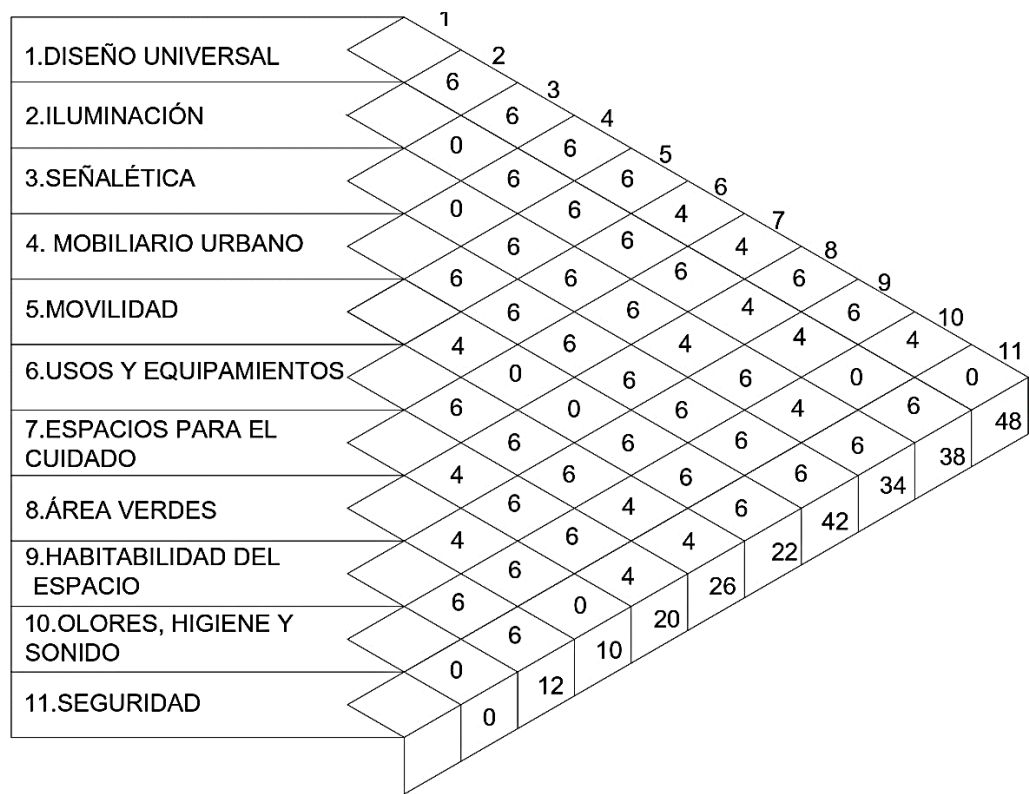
1.DISEÑO UNIVERSAL
2.ILUMINACIÓN
3.SEÑALÉTICA
4. MOBILIARIO URBANO
5.MOVILIDAD
6.USOS Y EQUIPAMIENTOS
7.ESPACIOS PARA EL CUIDADO
8.ÁREA VERDES
9.HABITABILIDAD DEL ESPACIO
10.OLORES, HIGIENE Y SONIDO
11.SEGURIDAD

1
2
3
4
5
6
7
8
9
10
11

6
6 0
6 6 0
6 6 6 6
4 6 6 6 6
6 4 6 6 6 4
4 4 6 6 4 0 6
4 6 6 6 6 4 0 4
6 6 6 6 4 6 6 6 6
0 6 0 4 4 6 6 6 6 6
0 6 0 6 6 4 4 4 4 4
0 12 10 20 26 22 42 34 38 48